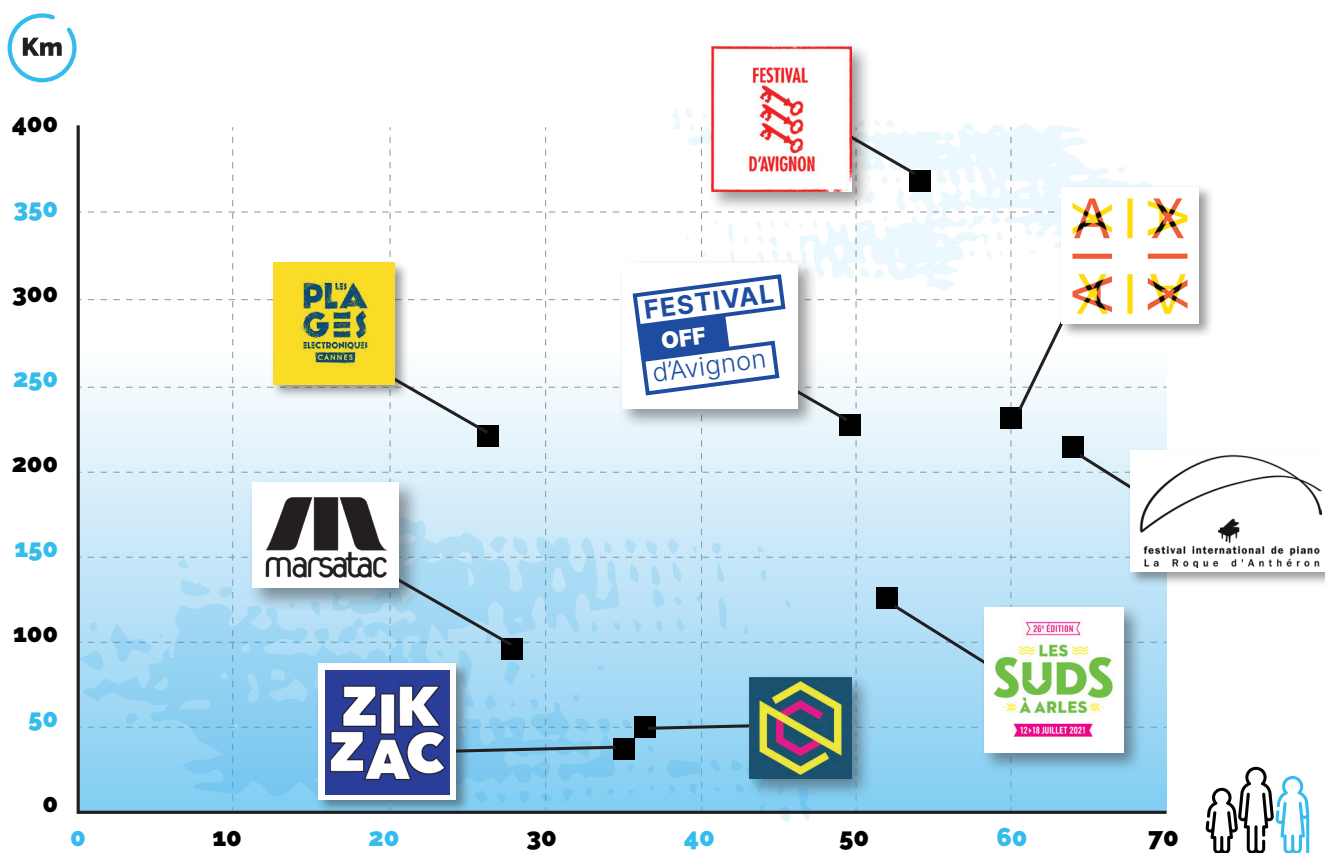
Km

400
350
300
250
200
150
100
50
0

0 10 20 30 40 50 60 70

FESTIVAL
D'AVIGNON

LES PLAGES ELECTRONIQUES CANNES

FESTIVAL OFF d'Avignon

A I X
X I V

festival international de piano
La Roque d'Anthéron

marsatac

26e ÉDITION
LES SUDS À ARLES
12→18 JUILLET 2021

ZIK ZAC